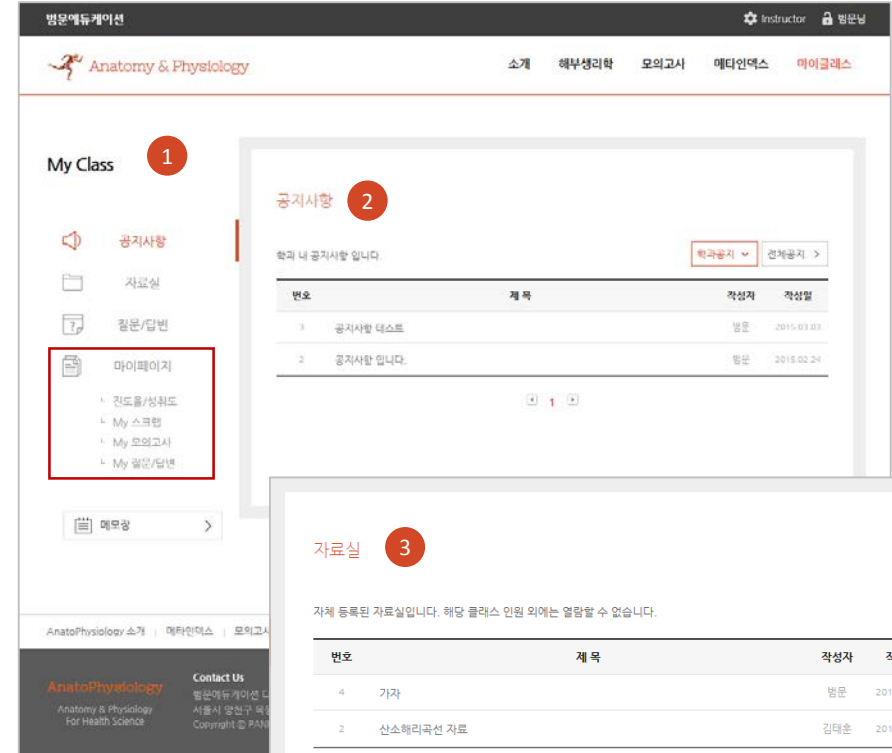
범문에듀케이션

Instructor 범문님

Anatomy & Physiology

소개 해부생리학 모의고사 메디인덱스 마이클래스

My Class

1

공지사항

자료실

질문/답변

마이페이지

진도율/성취도
My 스크랩
My 모의고사
My 질문/답변

메모장

공지사항

2

학과 내 공지사항 입니다.

학과공지 전체공지

| 번호 | 제 목 | 작성자 | 작성일 |
|---|---|---|---|
| 3 | 공지사항 테스트 | 범문 | 2015.03.03 |
| 2 | 공지사항 입니다. | 범문 | 2015.02.24 |

1

자료실

3

자체 등록된 자료실입니다. 해당 클래스 인원 외에는 열람할 수 없습니다.

| 번호 | 제 목 | 작성자 | 작 |
|---|---|---|---|
| 4 | 가자 | 범문 | 201 |
| 2 | 산소해리곡선 자료 | 김태윤 | 201 |

AnatoPhysiology 소개 | 메디인덱스 | 모의고사

AnatoPhysiology
Anatomy & Physiology For Health Science

Contact Us
범문에듀케이션 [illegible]
서울시 영천구 목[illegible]
Copyright © PAN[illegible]